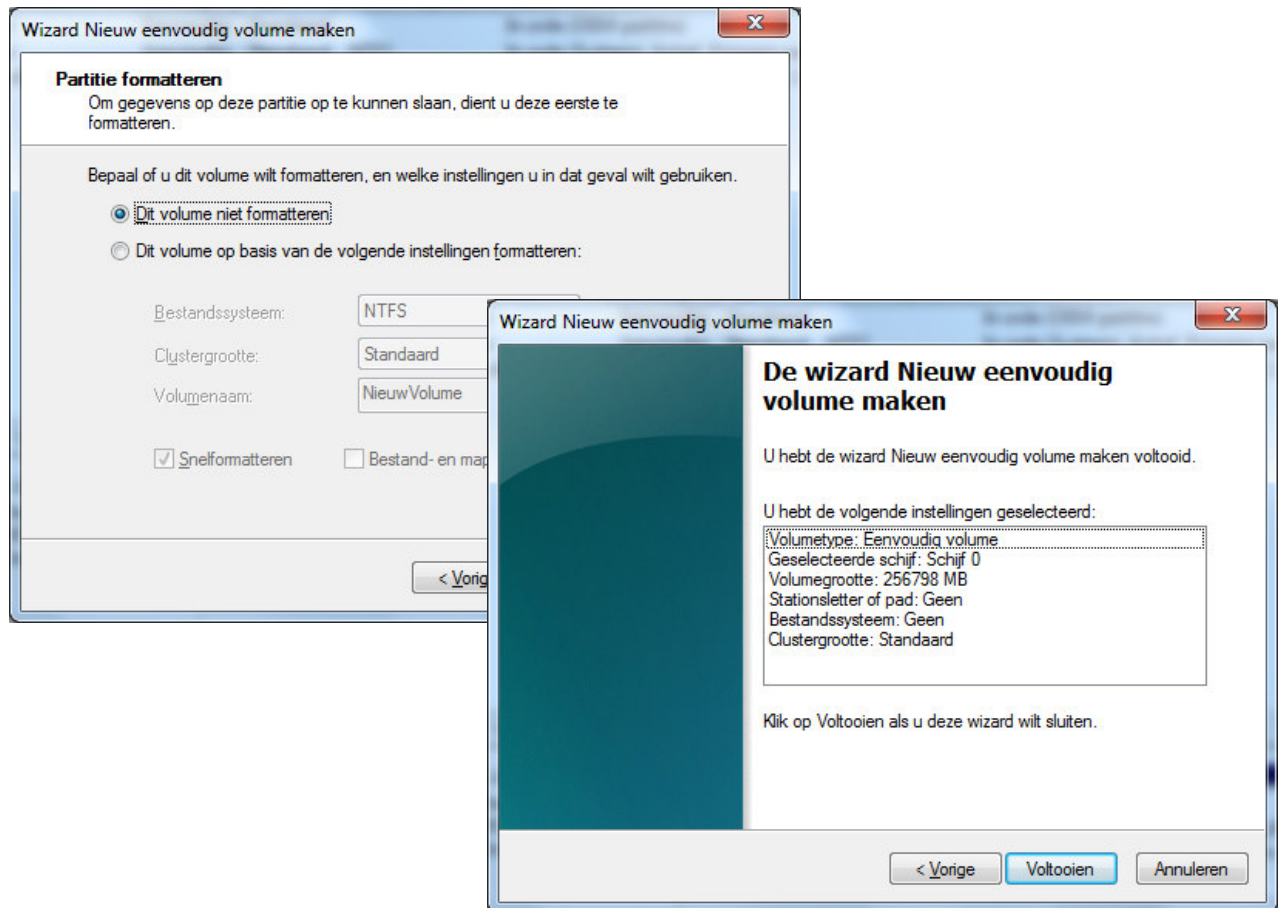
Wizard Nieuw eenvoudig volume maken

Partitie formatteren
Om gegevens op deze partitie op te kunnen slaan, dient u deze eerste te formatteren.

Bepaal of u dit volume wilt formatteren, en welke instellingen u in dat geval wilt gebruiken.

Dit volume niet formatteren

Dit volume op basis van de volgende instellingen formatteren:

Bestandssysteem: NTFS

Clustergrootte: Standaard

Volumenaam: NieuwVolume

Snelformatteren

Bestand- en map

< Vorig

Wizard Nieuw eenvoudig volume maken

De wizard Nieuw eenvoudig volume maken

U hebt de wizard Nieuw eenvoudig volume maken voltooid.

U hebt de volgende instellingen geselecteerd:

Volumetype: Eenvoudig volume
Geselecteerde schijf: Schijf 0
Volumegrootte: 256798 MB
Stationsletter of pad: Geen
Bestandssysteem: Geen
Clustergrootte: Standaard

Klik op Voltooien als u deze wizard wilt sluiten.

< Vorige

Voltooien

Annuleren